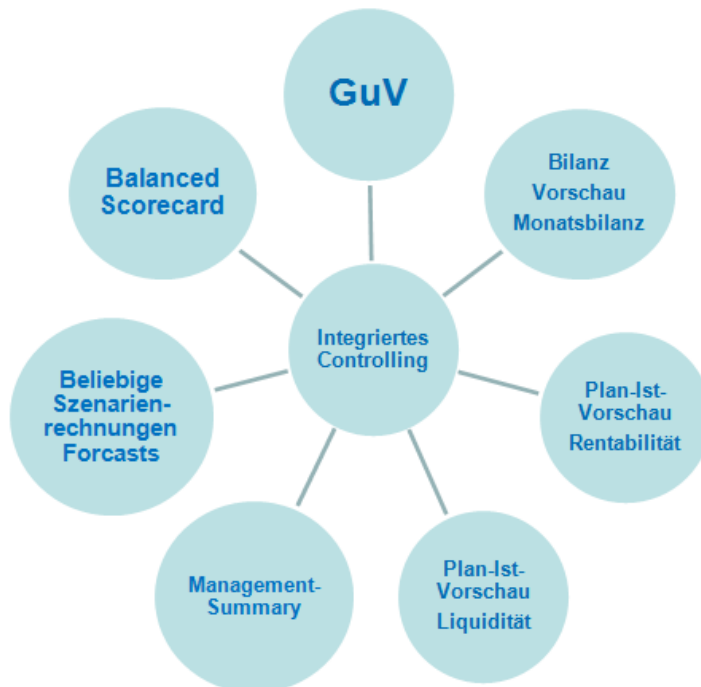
GuV

Balanced Scorecard

Bilanz
Vorschau
Monatsbilanz

Integriertes Controlling

Beliebige Szenarienrechnungen Forcasts

Plan-Ist-Vorschau
Rentabilität

Management-Summary

Plan-Ist-Vorschau
Liquidität